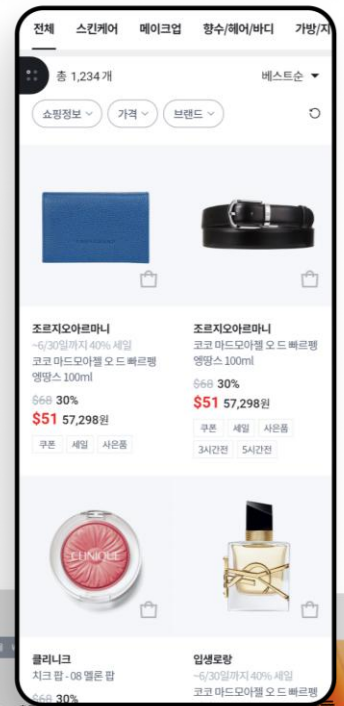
전체 스킨케어 메이크업 향수/헤어/바디 가방/지

총 1,234 개

베스트순

쇼핑정보 가격 브랜드

조르지오아르마니
~6/30일까지 40% 세일
코코 마드모아젤 오 드 빠르펭 엥땅스 100ml
$68 30%
$51 57,298원
쿠폰 세일 사은품

조르지오아르마니
코코 마드모아젤 오 드 빠르펭 엥땅스 100ml
$68 30%
$51 57,298원
쿠폰 세일 사은품
3시간전 5시간전

CLINIQUE

클리니크
치크 팝 - 08 멜론 팝
$68 30%

입생로랑
~6/30일까지 40% 세일
코코 마드모아젤 오 드 빠르펭